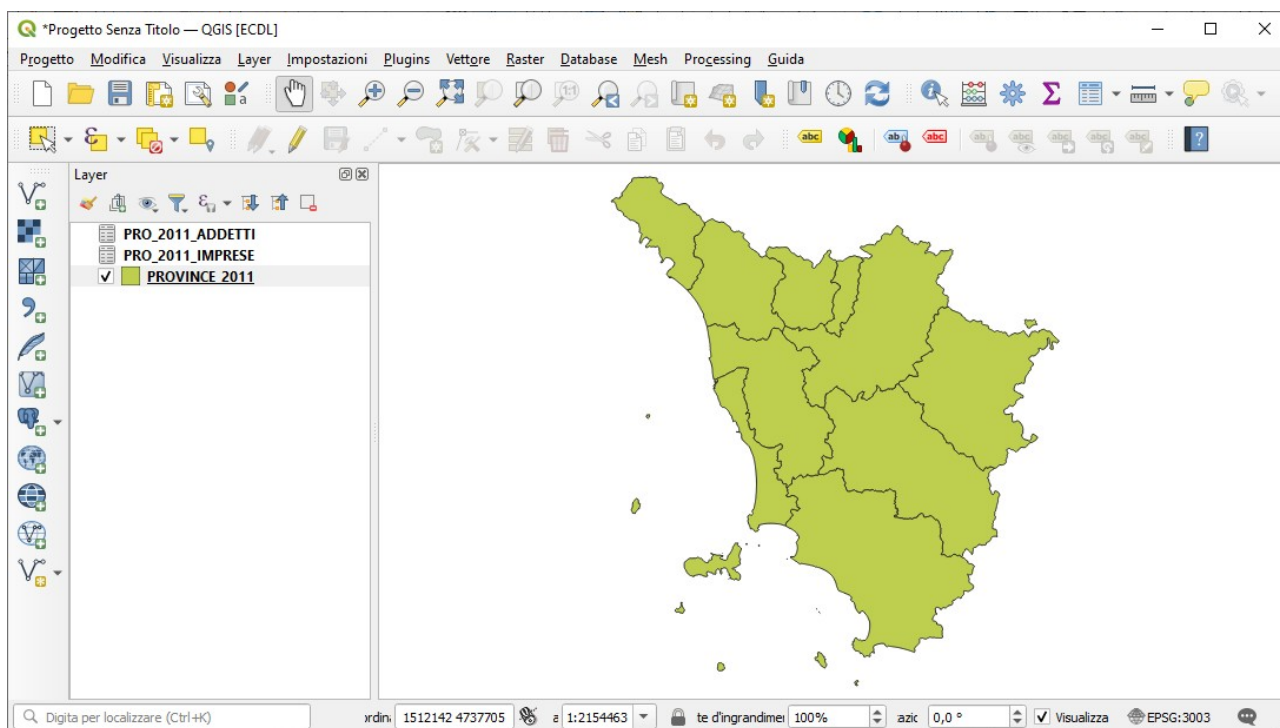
*Progetto Senza Titolo — QGIS [ECDL]

Progetto Modifica Visualizza Layer Impostazioni Plugins Vettore Raster Database Mesh Processing Guida

Layer

PRO_2011_ADDETTI
PRO_2011_IMPRESE
PROVINCE 2011

Digita per localizzare (Ctrl+K)

rdin 1512142 4737705 a 1:2154463 te d'ingrandime 100% azic 0,0 ° Visualizza EPSG:3003